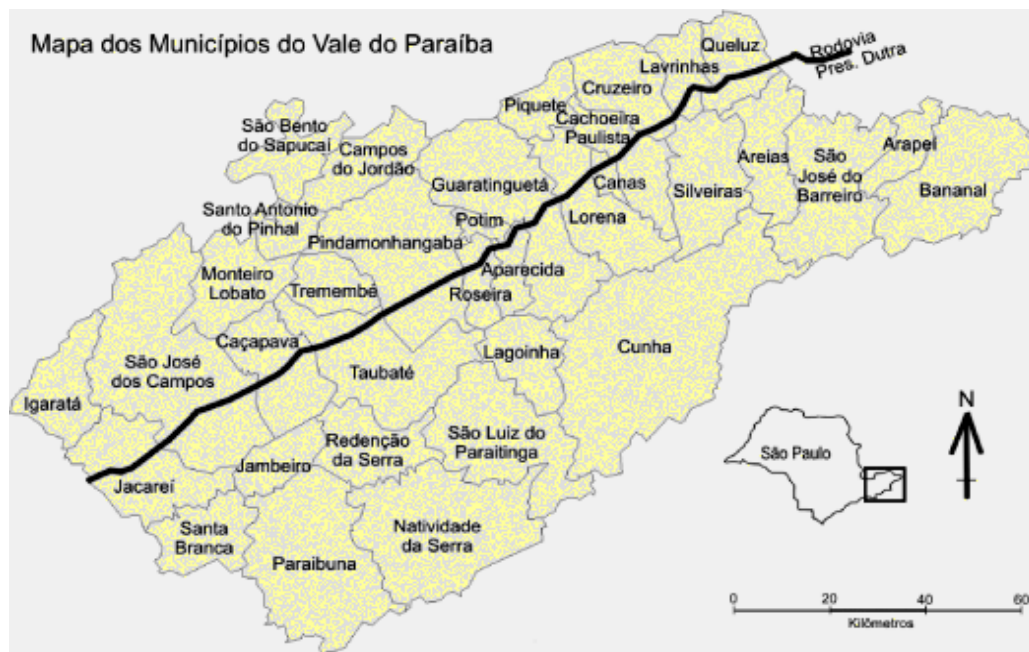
Mapa dos Municípios do Vale do Paraíba

Queluz
Rodovia Pres. Dutra
Lavrinhas
Cruzeiro
Piquete
Cachoeira Paulista
São Bento do Sapucaí
Campos do Jordão
Areias
São José do Barreiro
Arapei
Bananal
Guaratinguetá
Canas
Silveiras
Santo Antonio do Pinhal
Potim
Lorena
Pindamonhangaba
Aparecida
Monteiro Lobato
Tremembé
Roseira
Caçapava
Lagoinha
Cunha
São José dos Campos
Taubaté
Igaratá
Redenção da Serra
São Luiz do Paraitinga
Jambeiro
Jacareí
Santa Branca
Natividade da Serra
Paraibuna
São Paulo
N
0
20
40
60
Kilômetros